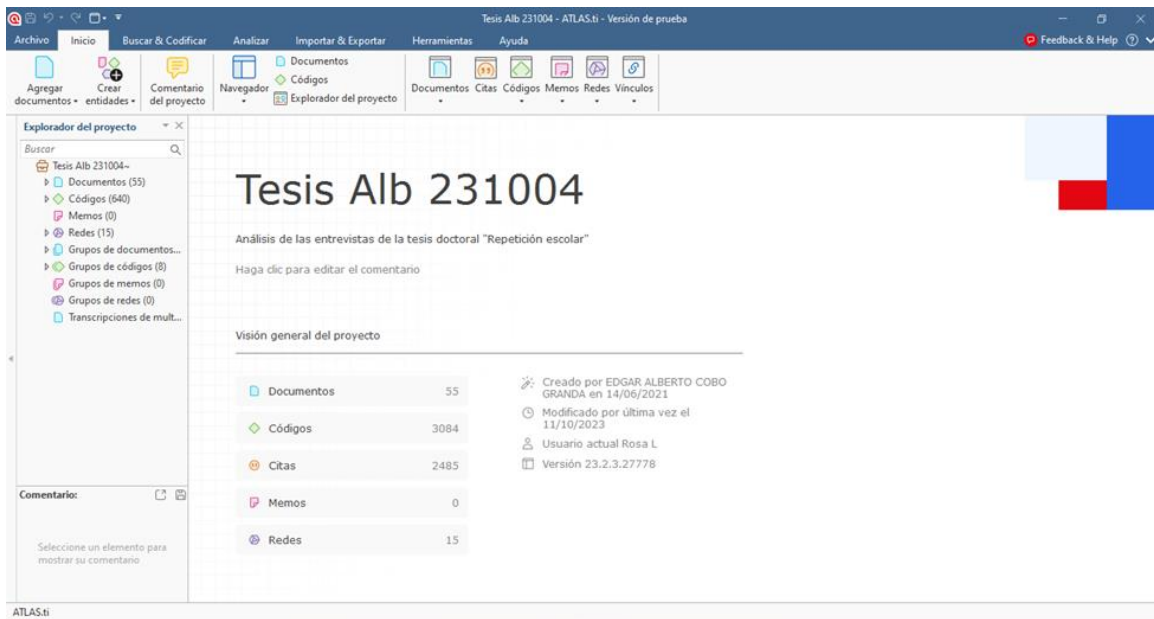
Tesis Alb 231004 - ATLAS.ti - Versión de prueba

Archivo Inicio Buscar & Codificar Analizar Importar & Exportar Herramientas Ayuda

Feedback & Help

Agregar documentos
Crear entidades
Comentario del proyecto
Navegador
Documentos
Códigos
Explorador del proyecto
Documentos Citas Códigos Memos Redes Vínculos

Explorador del proyecto

Buscar

Tesis Alb 231004~
Documentos (55)
Códigos (640)
Memos (0)
Redes (15)
Grupos de documentos...
Grupos de códigos (8)
Grupos de memos (0)
Grupos de redes (0)
Transcripciones de mult...

Comentario:

Seleccione un elemento para mostrar su comentario

Tesis Alb 231004

Análisis de las entrevistas de la tesis doctoral "Repetición escolar"

Haga clic para editar el comentario

Visión general del proyecto

| | |
|---|---|
| Documentos | 55 |
| Códigos | 3084 |
| Citas | 2485 |
| Memos | 0 |
| Redes | 15 |

Creado por EDGAR ALBERTO COBO GRANDA en 14/06/2021

Modificado por última vez el 11/10/2023

Usuario actual Rosa L

Versión 23.2.3.27778

ATLAS.ti